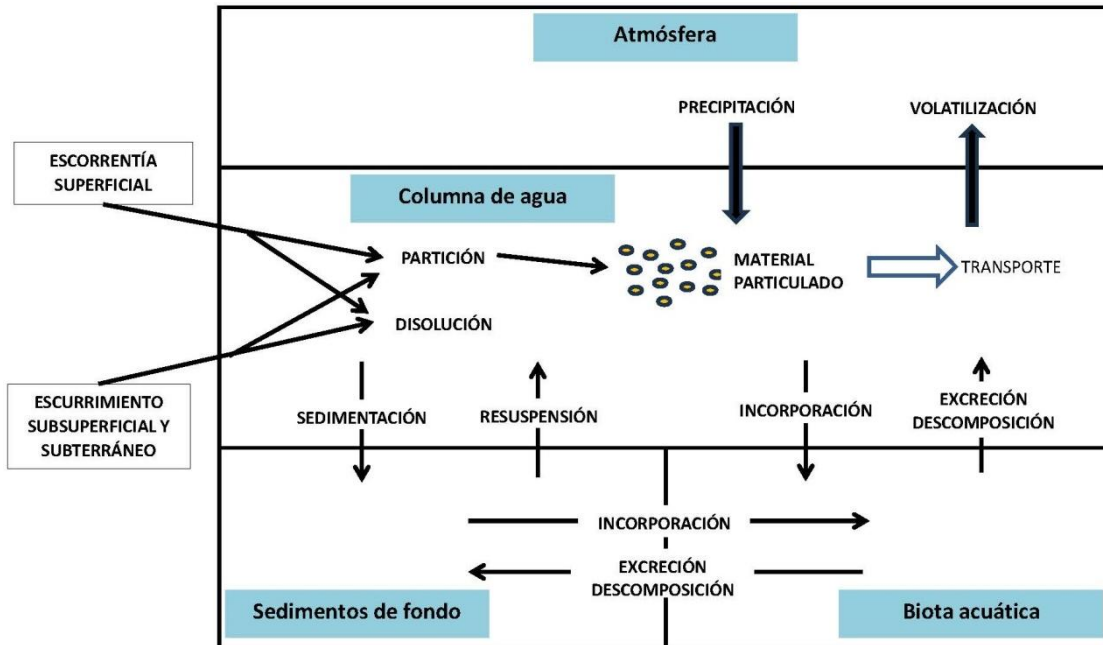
Atmósfera

PRECIPITACIÓN

VOLATILIZACIÓN

ESCORRENTÍA SUPERFICIAL

Columna de agua

PARTICIÓN

MATERIAL PARTICULADO

TRANSPORTE

DISOLUCIÓN

ESCURRIMIENTO SUBSUPERFICIAL Y SUBTERRÁNEO

SEDIMENTACIÓN

RESUSPENSIÓN

INCORPORACIÓN

EXCRECIÓN DESCOMPOSICIÓN

INCORPORACIÓN

EXCRECIÓN DESCOMPOSICIÓN

Sedimentos de fondo

Biota acuática